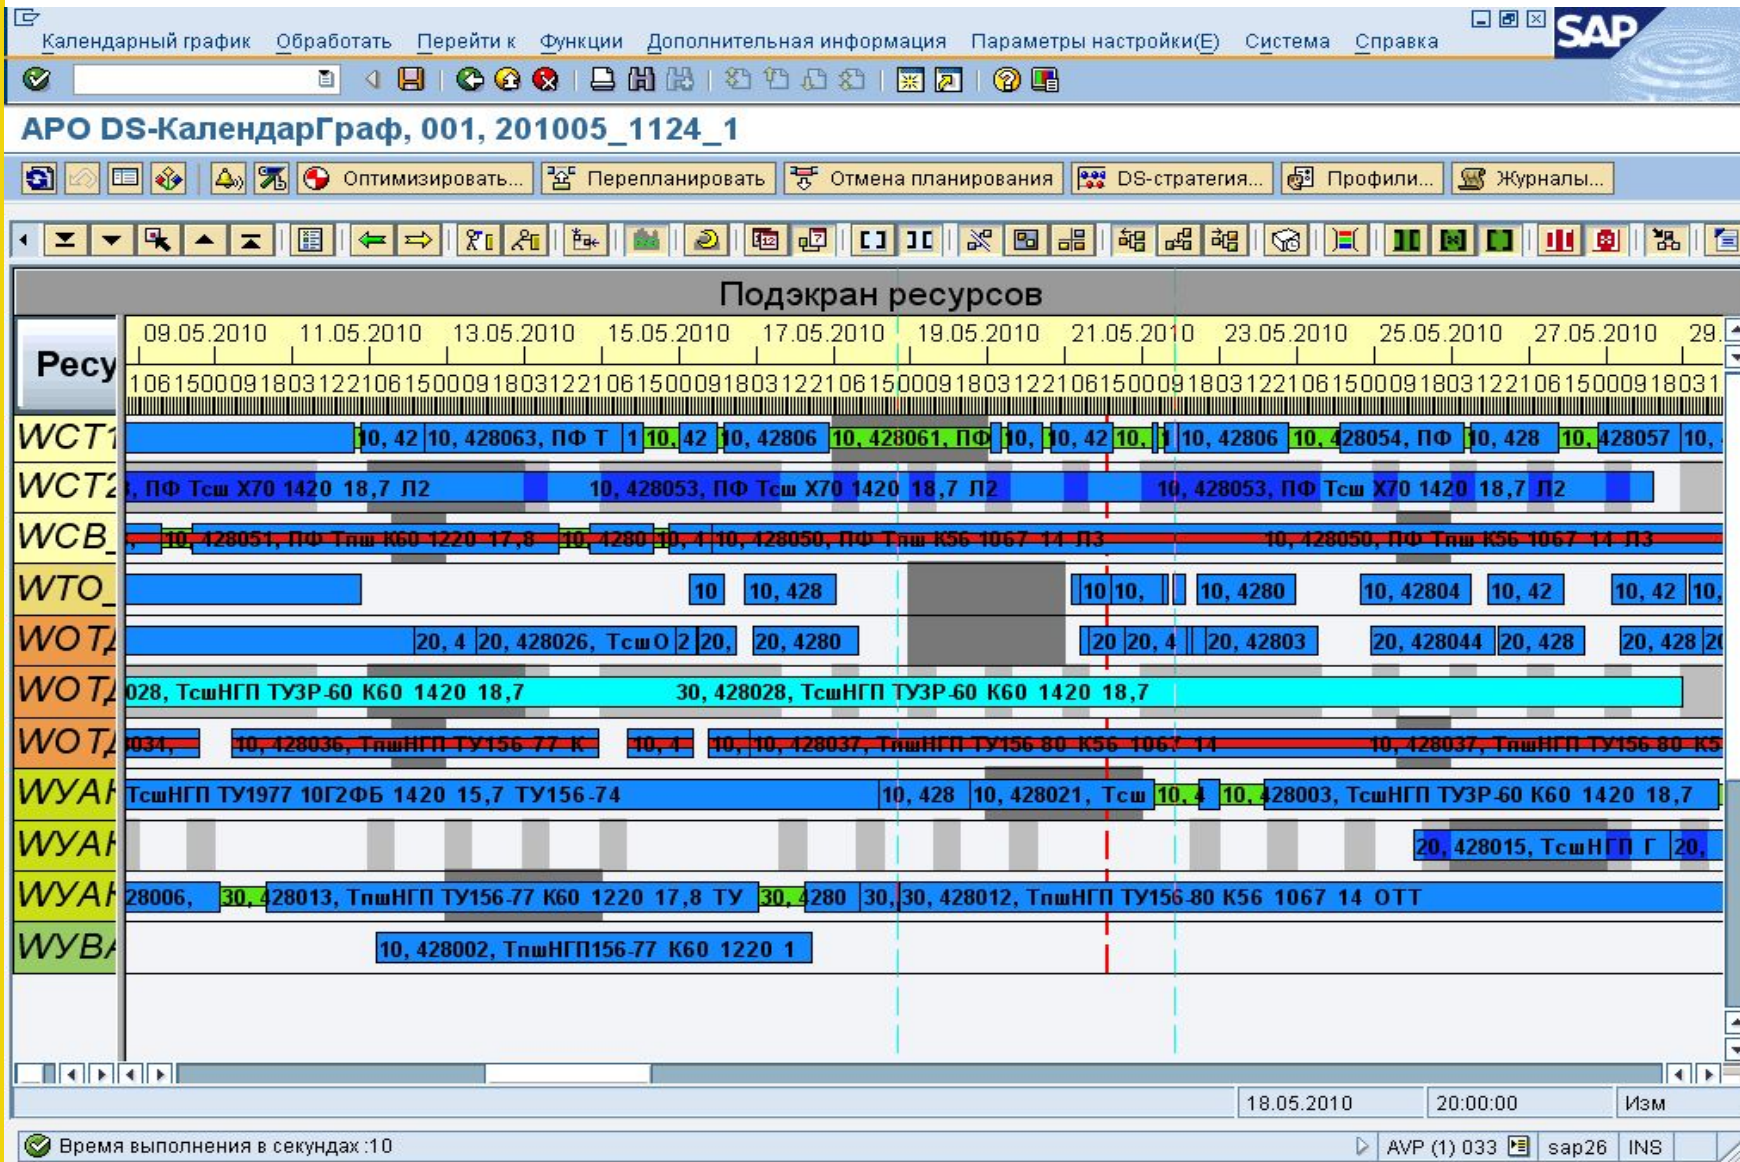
Календарный график Обработать Перейти к Функции Дополнительная информация Параметры настройки(Е) Система Справка

SAP

APO DS-КалендарГраф, 001, 201005_1124_1

Оптимизировать... Перепланировать Отмена планирования DS-стратегия... Профили... Журналы...

Подэкран ресурсов

Ресу

09.05.2010 11.05.2010 13.05.2010 15.05.2010 17.05.2010 19.05.2010 21.05.2010 23.05.2010 25.05.2010 27.05.2010 29.

1061500091803122106150009180312210615000918031221061500091803122106150009180312210615000918031221061500091803 1

WCT1 10, 42 10, 428063, ПФ Т 1 10, 42 10, 42806 10, 428061, ПФ 10, 10, 42 10, 1 10, 42806 10, 428054, ПФ 10, 428 10, 428057 10,

WCT2 , ПФ Тсш Х70 1420 18,7 Л2 10, 428053, ПФ Тсш Х70 1420 18,7 Л2 10, 428053, ПФ Тсш Х70 1420 18,7 Л2

WCB_ 10, 428051, ПФ Тпш К60 1220 17,8 10, 4280 10, 4 10, 428050, ПФ Тпш К56 1067 14 Л3 10, 428050, ПФ Тпш К56 1067 14 Л3

WTO_ 10 10, 428 10 10, 10, 4280 10, 42804 10, 42 10, 42 10,

WOTA 20, 4 20, 428026, ТсшО 2 20, 20, 4280 20 20, 4 20, 42803 20, 428044 20, 428 20, 428 20

WOTA 028, ТсшНГП ТУЗР-60 К60 1420 18,7 30, 428028, ТсшНГП ТУЗР-60 К60 1420 18,7

WOTA 034, 10, 428036, ТпшНГП ТУ156-77 К 10, 4 10, 10, 428037, ТпшНГП ТУ156-80 К56 1067 14 10, 428037, ТпшНГП ТУ156-80 К5

WYAH ТсшНГП ТУ1977 10Г2ФБ 1420 15,7 ТУ156-74 10, 428 10, 428021, Тсш 10, 4 10, 428003, ТсшНГП ТУЗР-60 К60 1420 18,7

WYAH 20, 428015, ТсшНГП Г 20,

WYAH 28006, 30, 428013, ТпшНГП ТУ156-77 К60 1220 17,8 ТУ 30, 4280 30, 30, 428012, ТпшНГП ТУ156-80 К56 1067 14 ОТТ

WYBA 10, 428002, ТпшНГП156-77 К60 1220 1

18.05.2010 20:00:00 Изм

Время выполнения в секундах :10 AVP (1) 033 sap26 INS